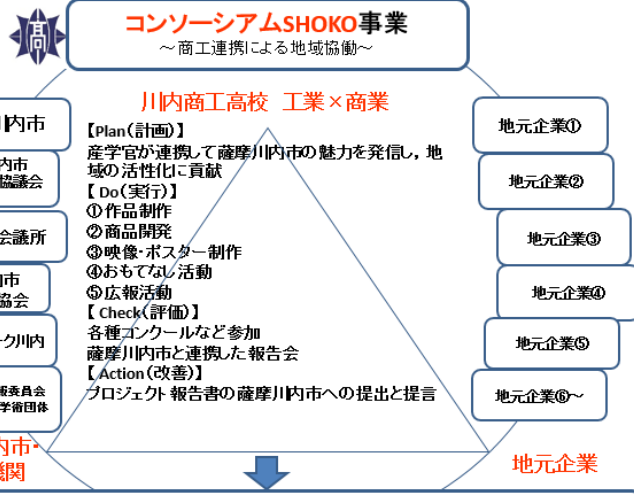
高

コンソーシアムSHOKO事業
～商工連携による地域協働～

川内商工高校　工業×商業

【Plan(計画)】
産学官が連携して薩摩川内市の魅力を発信し，地域の活性化に貢献
【 Do(実行)】
①作品制作
②商品開発
③映像･ポスター制作
④おもてなし活動
⑤広報活動
【 Check(評価)】
各種コンクールなど参加
薩摩川内市と連携した報告会
【 Action(改善)】
プロジェクト報告書の薩摩川内市への提出と提言

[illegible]内市
内市
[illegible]協議会
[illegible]会議所
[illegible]内市
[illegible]協会
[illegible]ーク川内
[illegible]委員会
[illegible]学術団体
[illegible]内市･
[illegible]関

地元企業①
地元企業②
地元企業③
地元企業④
地元企業⑤
地元企業⑥～
地元企業